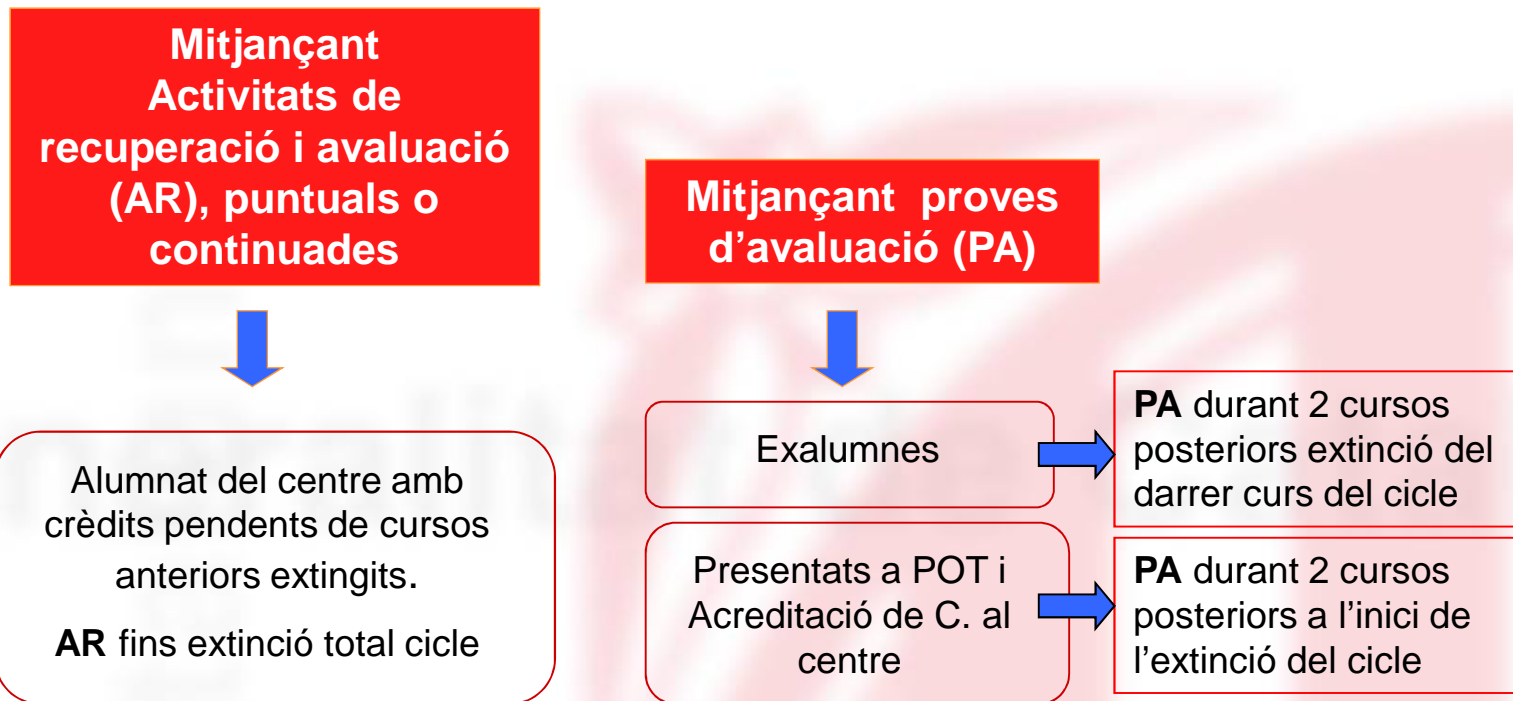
Mitjançant Activitats de recuperació i avaluació (AR), puntuals o continuades

Alumnat del centre amb crèdits pendents de cursos anteriors extingits.

**AR** fins extinció total cicle

Mitjançant proves d'avaluació (PA)

Exalumnes

**PA** durant 2 cursos posteriors extinció del darrer curs del cicle

Presentats a POT i Acreditació de C. al centre

**PA** durant 2 cursos posteriors a l'inici de l'extinció del cicle